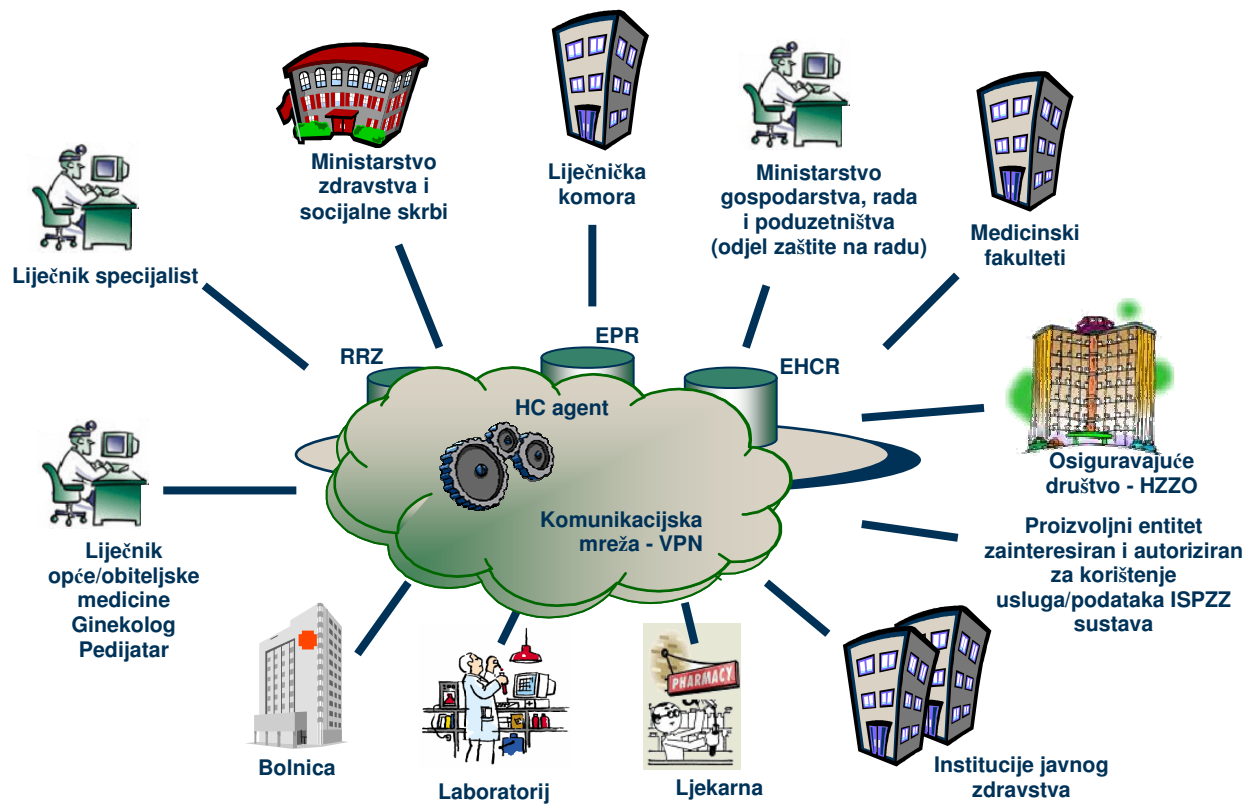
Ministarstvo zdravstva i socijalne skrbi

Liječnička komora

Ministarstvo gospodarstva, rada i poduzetništva (odjel zaštite na radu)

Medicinski fakulteti

Liječnik specijalist

RRZ

EPR

EHCR

HC agent

Komunikacijska mreža - VPN

Osiguravajuće društvo - HZZO

Proizvoljni entitet zainteresiran i autoriziran za korištenje usluga/podataka ISPZZ sustava

Liječnik opće/obiteljske medicine Ginekolog Pedijatar

Bolnica

Laboratorij

PHARMACY

Ljekarna

Institucije javnog zdravstva